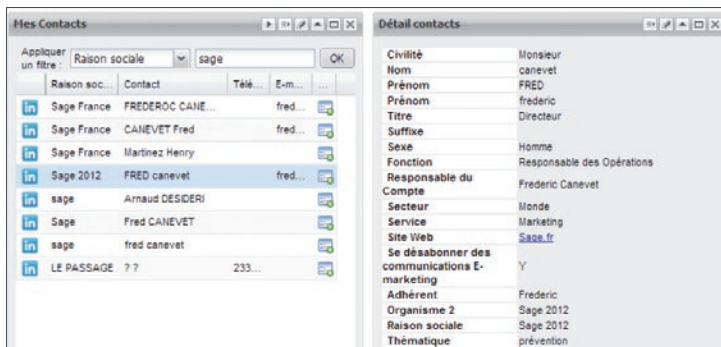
Mes Contacts

Appliquer un filtre : Raison sociale sage OK

| | Raison soc... | Contact | Télé... | E-m... | ... |
|---|---|---|---|---|---|
| in | Sage France | FREDEROC CANE... | | fred... | |
| in | Sage France | CANEVET Fred | | fred... | |
| in | Sage France | Martinez Henry | | | |
| in | Sage 2012 | FRED canevet | | fred... | |
| in | sage | Arnaud DESIDERI | | | |
| in | Sage | Fred CANEVET | | | |
| in | sage | fred canevet | | | |
| in | LE PASSAGE | ? ? | 233... | | |

Détail contacts

| | |
|---|---|
| Civilité | Monsieur |
| Nom | canevet |
| Prénom | FRED |
| Prénom | frederic |
| Titre | Directeur |
| Suffixe | |
| Sexe | Homme |
| Fonction | Responsable des Opérations |
| Responsable du Compte | Frederic Canevet |
| Secteur | Monde |
| Service | Marketing |
| Site Web | Sage.fr |
| Se désabonner des communications E-marketing | Y |
| Adhérent | Frederic |
| Organisme 2 | Sage 2012 |
| Raison sociale | Sage 2012 |
| Thématique | prévention |